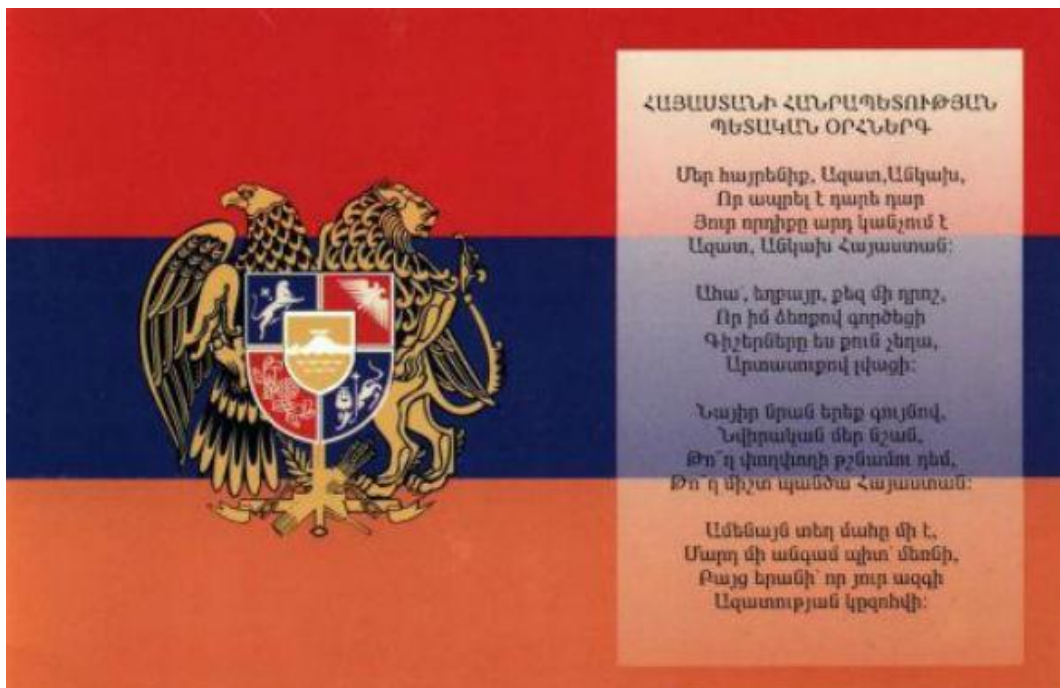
ՀԱՅԱՍՏԱՆԻ ՀԱՆՐԱՊԵՏՈՒԹՅԱՆ ՊԵՏԱԿԱՆ ՕՐՀՆԵՐԳ

Մեր հայրենիք, Ազատ,Անկախ,
Որ ապրել է դարե դար
Յուր որդիքը արդ կանչում է
Ազատ, Անկախ Հայաստան:

Ահա՛, եղբայր, քեզ մի դրոշ,
Որ իմ ձեռքով գործեցի
Գիշերները ես քուն չեղա,
Արտասուքով լվացի:

Նայիր նրան երեք գույնով,
Նվիրական մեր նշան,
Թո՛ղ փողփողի թշնամու դեմ,
Թո՛ղ միշտ պանծա Հայաստան:

Ամենայն տեղ մահը մի է,
Մարդ մի անգամ պիտ՛ մեռնի,
Բայց երանի՛ որ յուր ազգի
Ազատության կզոհվի: